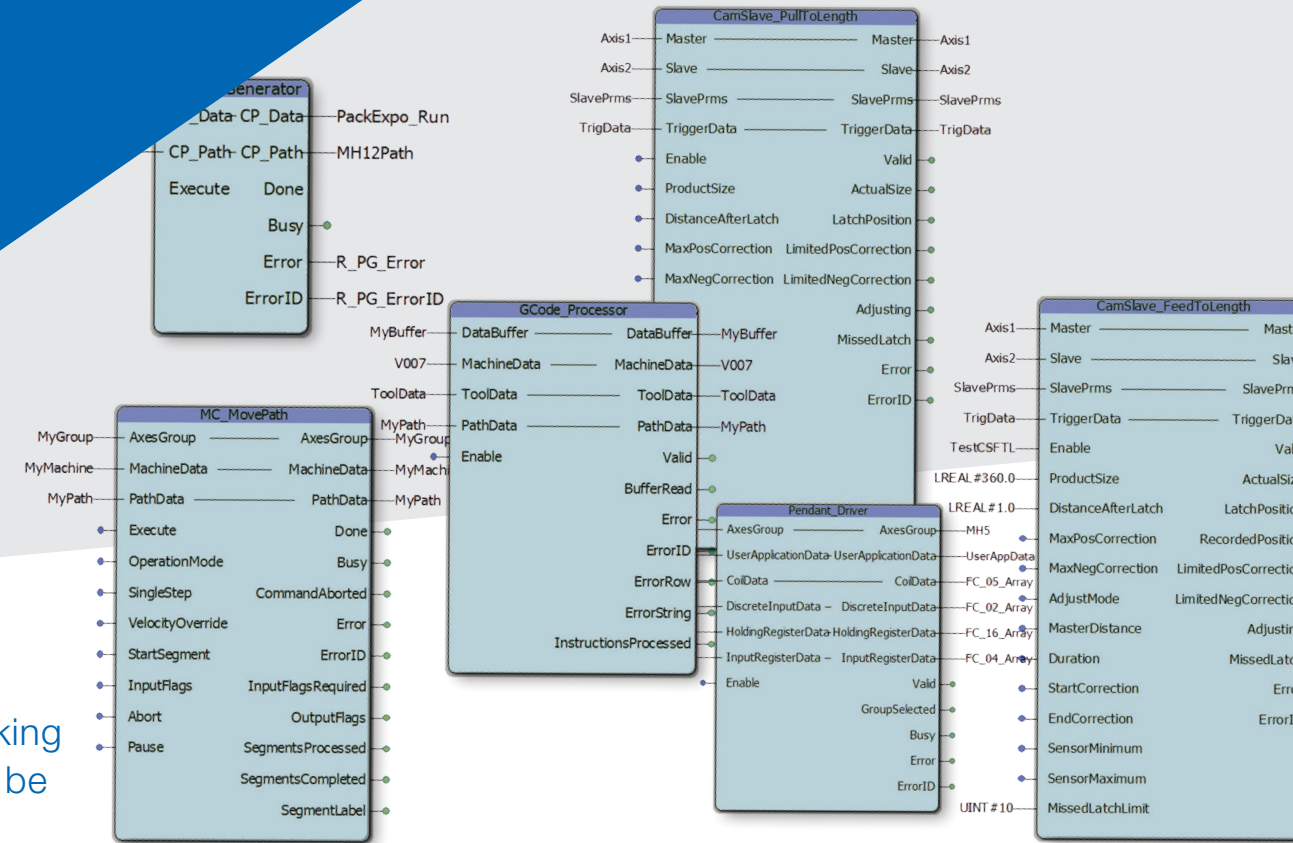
Generator
_Data CP_Data PackExpo_Run
CP_Path CP_Path MH12Path
Execute Done
Busy
Error R_PG_Error
ErrorID R_PG_ErrorID

CamSlave_PullToLength
Axis1 Master Master Axis1
Axis2 Slave Slave Axis2
SlavePrms SlavePrms SlavePrms SlavePrms
TrigData TriggerData TriggerData TrigData
Enable Valid
ProductSize ActualSize
DistanceAfterLatch LatchPosition
MaxPosCorrection LimitedPosCorrection
MaxNegCorrection LimitedNegCorrection
Adjusting
MissedLatch
Error
ErrorID

GCode_Processor
MyBuffer DataBuffer DataBuffer MyBuffer
V007 MachineData MachineData V007
ToolData ToolData ToolData ToolData
MyPath PathData PathData MyPath
Enable Valid
BufferRead
Error
ErrorID
ErrorRow
ErrorString
InstructionsProcessed

MC_MovePath
MyGroup AxesGroup AxesGroup MyGroup
MyMachine MachineData MachineData MyMachi
MyPath PathData PathData MyPath
Execute Done
OperationMode Busy
SingleStep CommandAborted
VelocityOverride Error
StartSegment ErrorID
InputFlags InputFlagsRequired
Abort OutputFlags
Pause SegmentsProcessed
SegmentsCompleted
SegmentLabel

Pendant_Driver
AxesGroup AxesGroup MH5
UserApplicationData UserApplicationData UserAppData
CoilData CoilData FC_05_Array
DiscreteInputData – DiscreteInputData FC_02_Array
HoldingRegisterData HoldingRegisterData FC_16_Array
InputRegisterData – InputRegisterData FC_04_Array
Enable Valid
GroupSelected
Busy
Error
ErrorID

CamSlave_FeedToLength
Axis1 Master Mast
Axis2 Slave Slav
SlavePrms SlavePrms SlavePrn
TrigData TriggerData TriggerDat
TestCSFTL Enable Val
LREAL#360.0 ProductSize ActualSiz
LREAL#1.0 DistanceAfterLatch LatchPositio
MaxPosCorrection RecordedPositio
MaxNegCorrection LimitedPosCorrectio
AdjustMode LimitedNegCorrectio
MasterDistance Adjustin
Duration MissedLatc
StartCorrection Erro
EndCorrection ErrorI
SensorMinimum
SensorMaximum
UINT#10 MissedLatchLimit

king
be